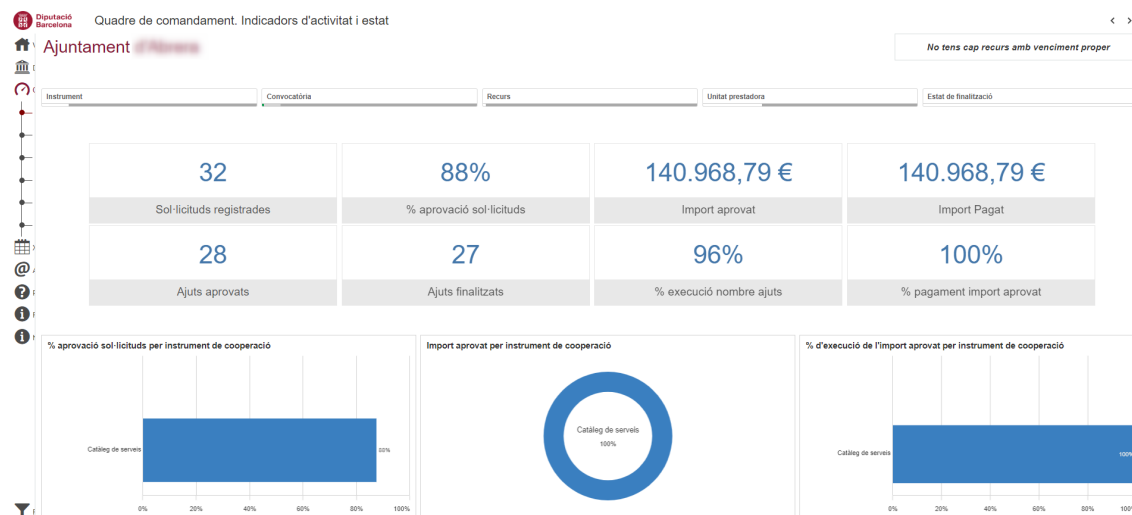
Diputació Barcelona

Quadre de comandament. Indicadors d'activitat i estat

< >

Ajuntament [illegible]

No tens cap recurs amb venciment proper

Instrument

Convocatòria

Recurs

Unitat prestadora

Estat de finalització

32
Sol·licituds registrades

88%
% aprovació sol·licituds

140.968,79 €
Import aprovat

140.968,79 €
Import Pagat

28
Ajuts aprovats

27
Ajuts finalitzats

96%
% execució nombre ajuts

100%
% pagament import aprovat

% aprovació sol·licituds per instrument de cooperació

Catàleg de serveis

88%

0% 20% 40% 60% 80% 100%

Import aprovat per instrument de cooperació

Catàleg de serveis
100%

% d'execució de l'import aprovat per instrument de cooperació

Catàleg de serveis

100%

0% 20% 40% 60% 80% 100%